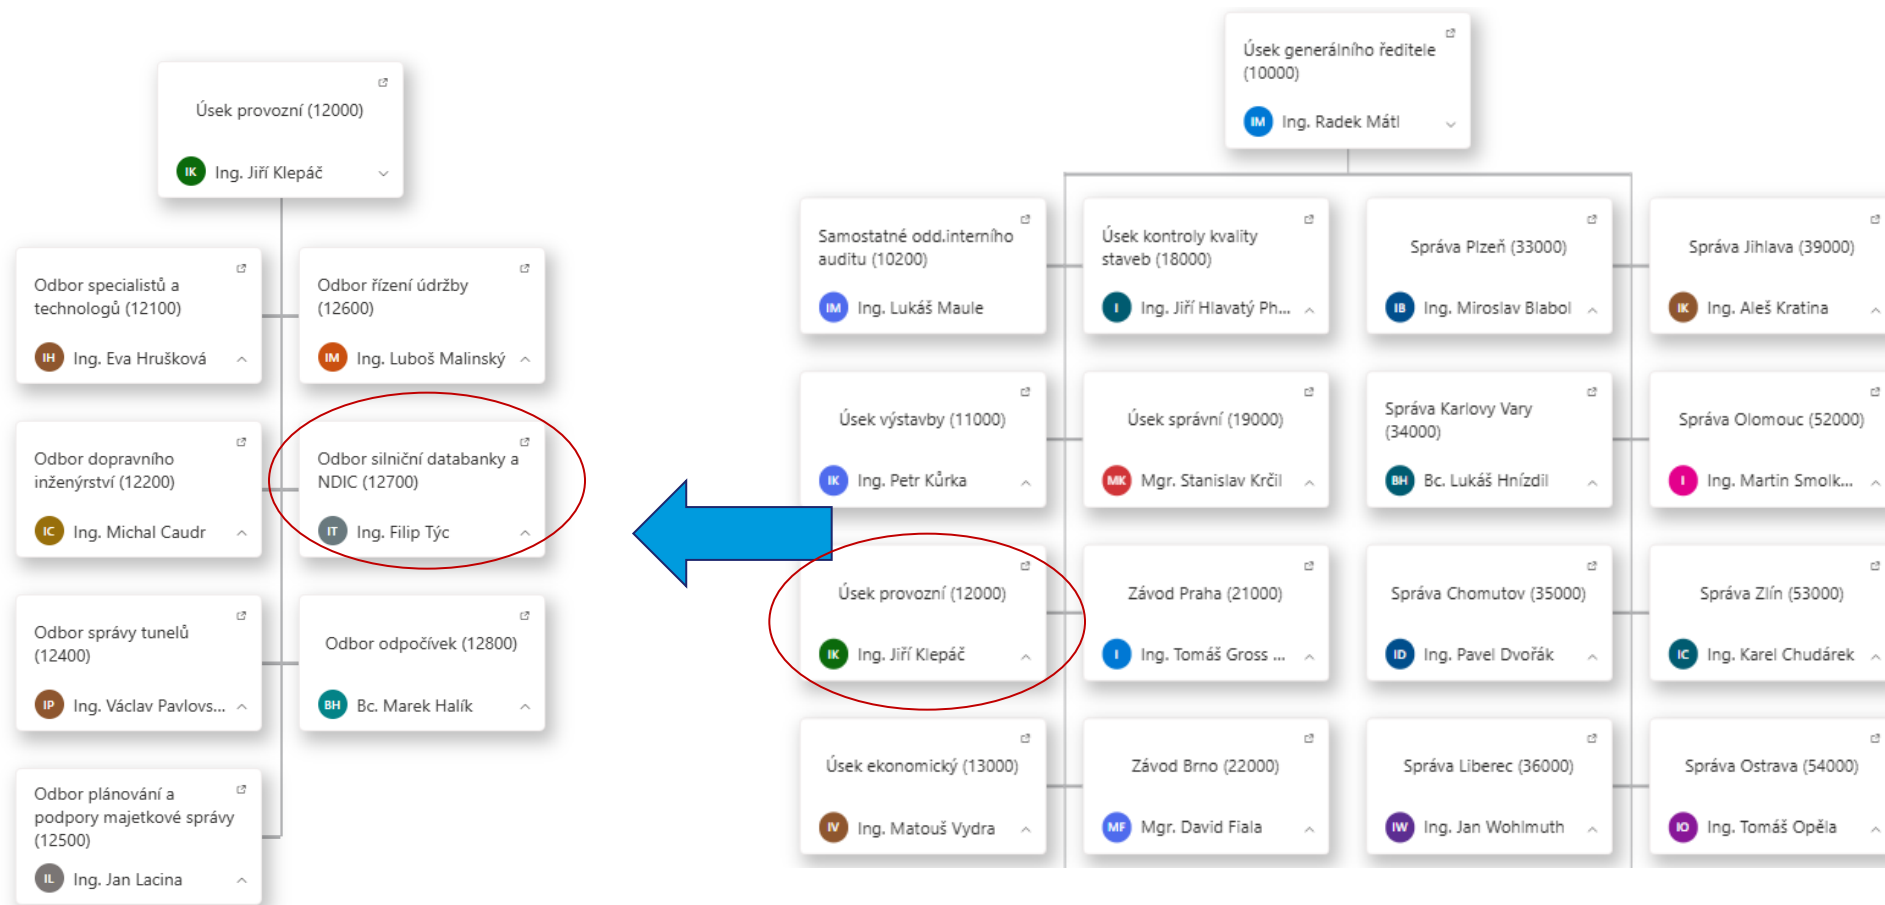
Úsek provozní (12000)

IK Ing. Jiří Klepáč

Odbor specialistů a technologů (12100)

IH Ing. Eva Hrušková

Odbor řízení údržby (12600)

IM Ing. Luboš Malinský

Odbor dopravního inženýrství (12200)

IC Ing. Michal Caudr

Odbor silniční databanky a NDIC (12700)

IT Ing. Filip Týc

Odbor správy tunelů (12400)

IP Ing. Václav Pavlovs...

Odbor odpočívek (12800)

BH Bc. Marek Halík

Odbor plánování a podpory majetkové správy (12500)

IL Ing. Jan Lacina

Úsek generálního ředitele (10000)

IM Ing. Radek Mátl

Samostatné odd.interního auditu (10200)

IM Ing. Lukáš Maule

Úsek kontroly kvality staveb (18000)

I Ing. Jiří Hlavatý Ph...

Správa Plzeň (33000)

IB Ing. Miroslav Blabol

Správa Jihlava (39000)

IK Ing. Aleš Kratina

Úsek výstavby (11000)

IK Ing. Petr Kůrka

Úsek správní (19000)

MK Mgr. Stanislav Krčil

Správa Karlovy Vary (34000)

BH Bc. Lukáš Hnízdil

Správa Olomouc (52000)

I Ing. Martin Smolk...

Úsek provozní (12000)

IK Ing. Jiří Klepáč

Závod Praha (21000)

I Ing. Tomáš Gross ...

Správa Chomutov (35000)

ID Ing. Pavel Dvořák

Správa Zlín (53000)

IC Ing. Karel Chudárek

Úsek ekonomický (13000)

IV Ing. Matouš Vydra

Závod Brno (22000)

MF Mgr. David Fiala

Správa Liberec (36000)

IW Ing. Jan Wohlmuth

Správa Ostrava (54000)

IO Ing. Tomáš Opěla